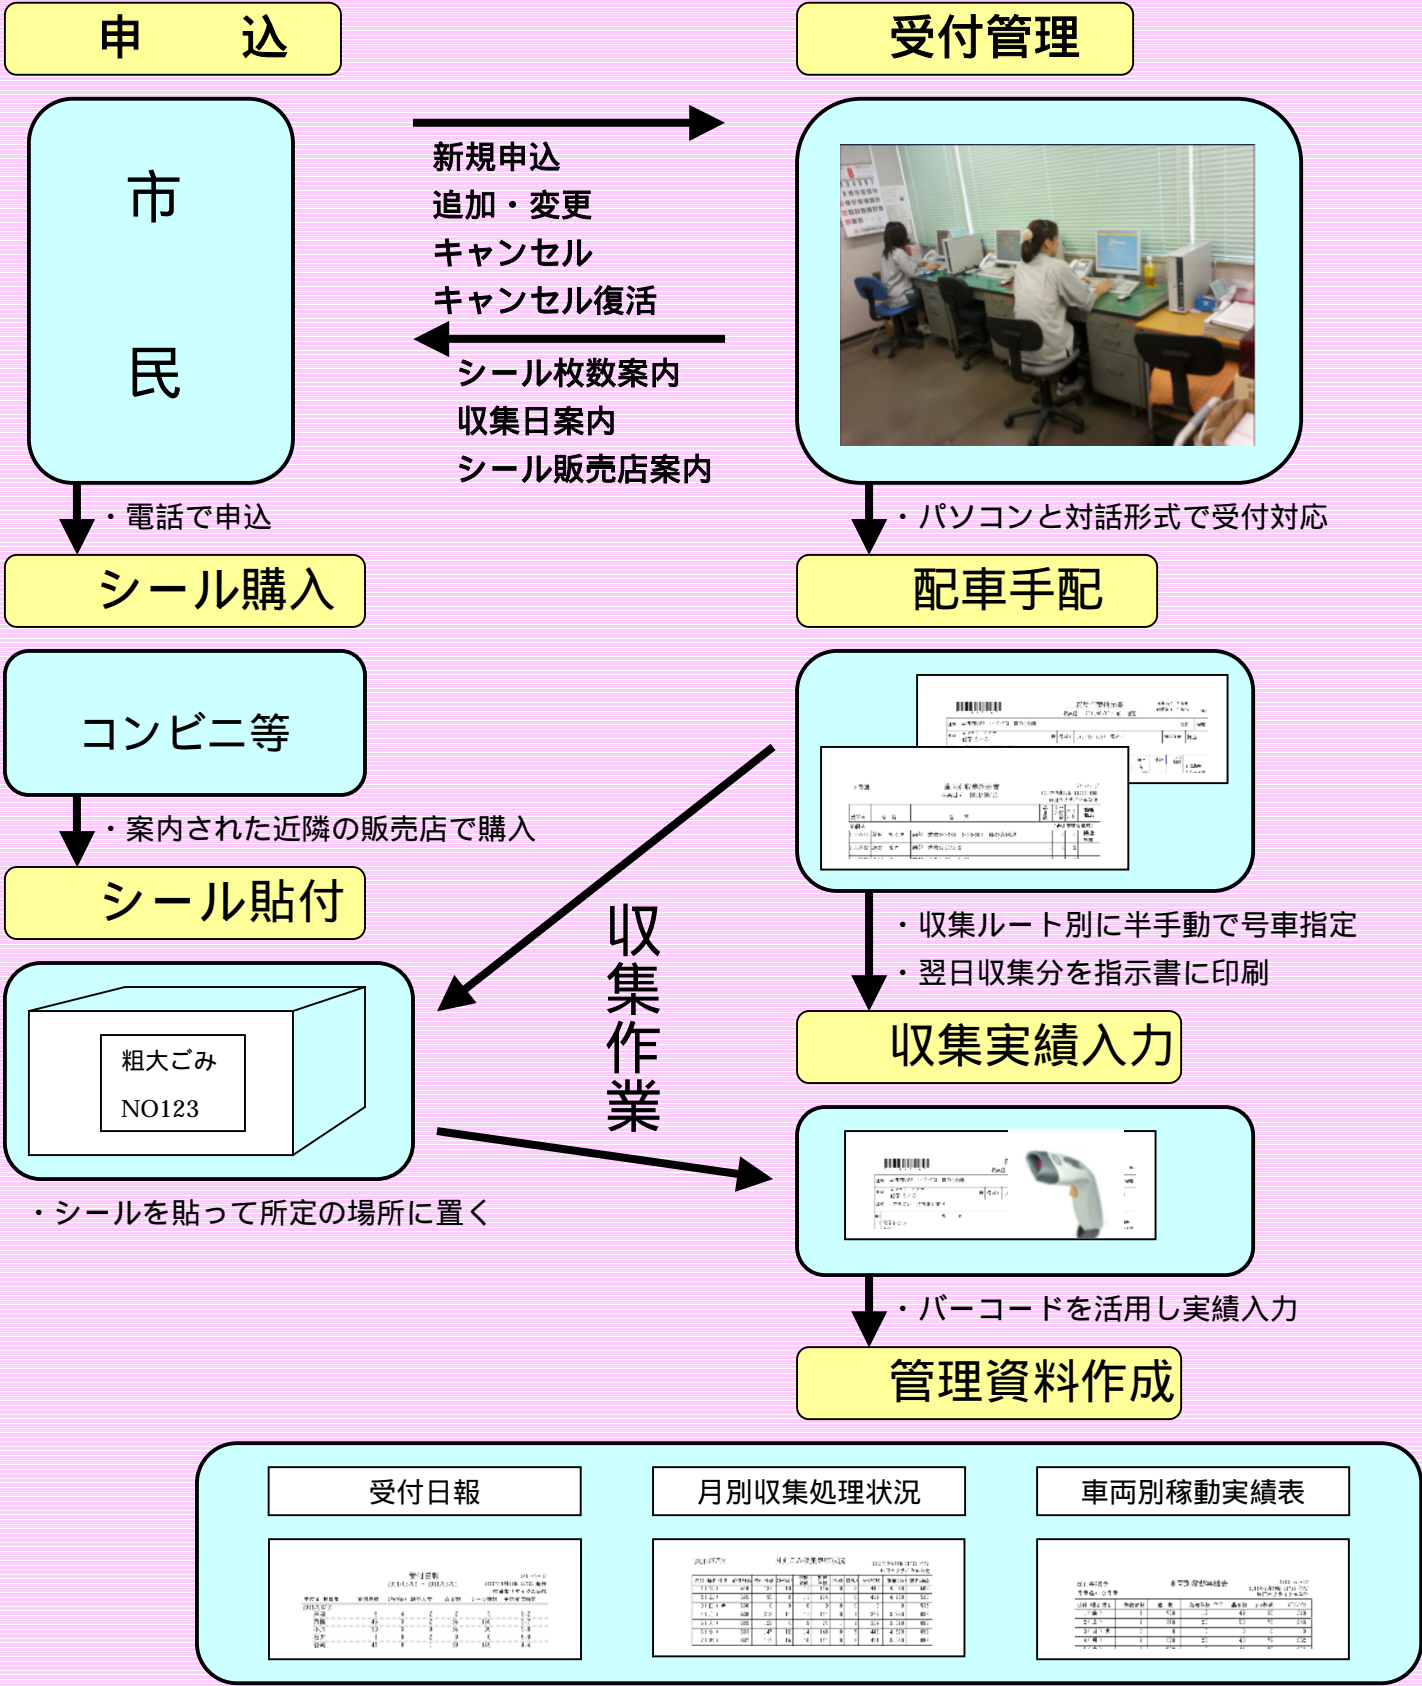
申　込

受付管理

市

民

新規申込
追加・変更
キャンセル
キャンセル復活

シール枚数案内
収集日案内
シール販売店案内

・電話で申込

・パソコンと対話形式で受付対応

シール購入

配車手配

コンビニ等

・案内された近隣の販売店で購入

シール貼付

収集作業

・収集ルート別に半手動で号車指定
・翌日収集分を指示書に印刷

粗大ごみ
NO123

収集実績入力

・シールを貼って所定の場所に置く

・バーコードを活用し実績入力

管理資料作成

受付日報

月別収集処理状況

車両別稼動実績表